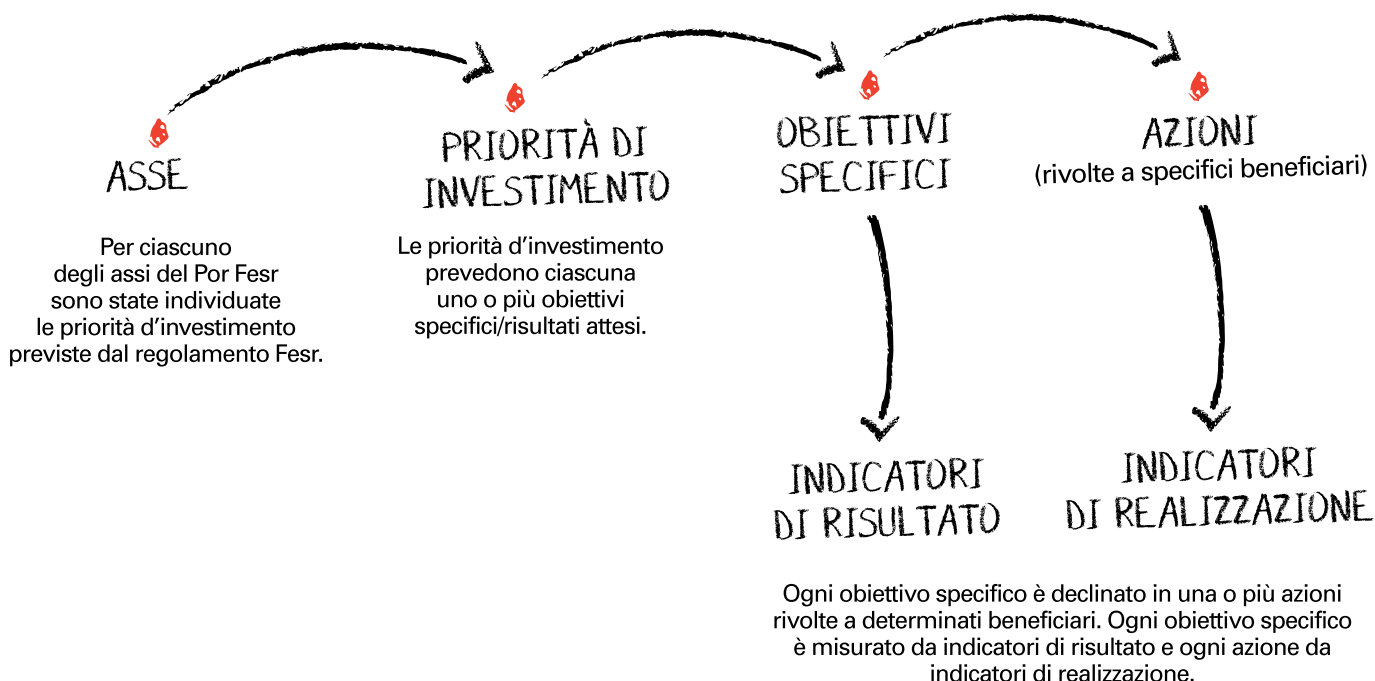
ASSE

Per ciascuno degli assi del Por Fesr sono state individuate le priorità d'investimento previste dal regolamento Fesr.

PRIORITÀ DI INVESTIMENTO

Le priorità d'investimento prevedono ciascuna uno o più obiettivi specifici/risultati attesi.

OBIETTIVI SPECIFICI

AZIONI
(rivolte a specifici beneficiari)

INDICATORI DI RISULTATO

INDICATORI DI REALIZZAZIONE

Ogni obiettivo specifico è declinato in una o più azioni rivolte a determinati beneficiari. Ogni obiettivo specifico è misurato da indicatori di risultato e ogni azione da indicatori di realizzazione.